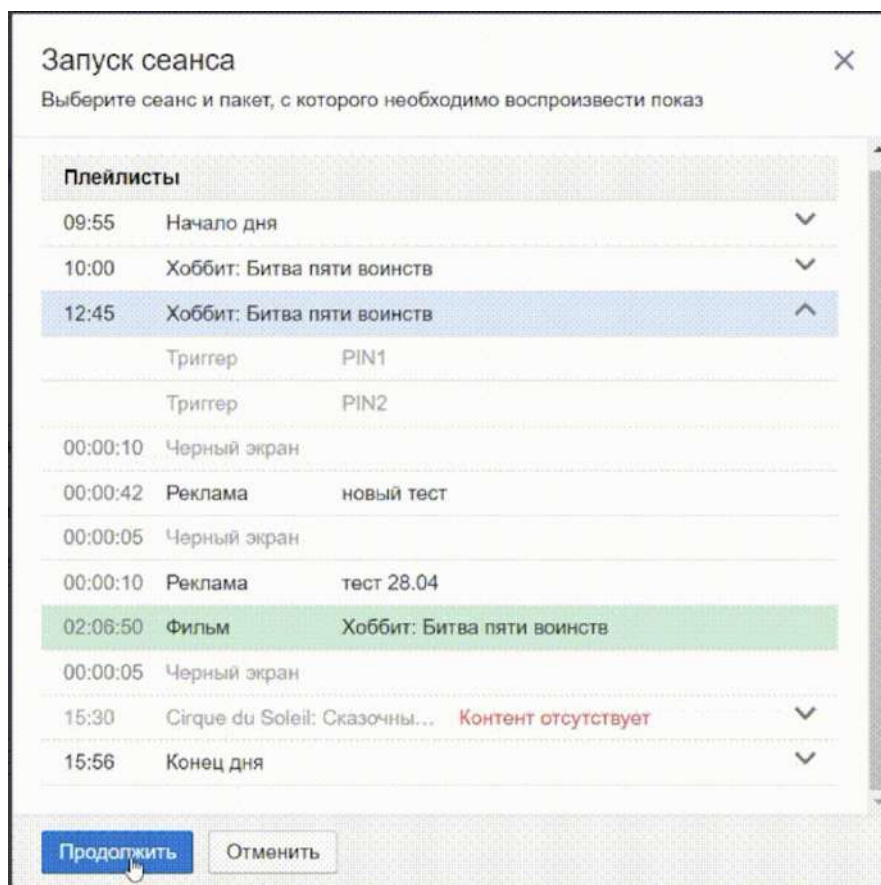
Запуск сеанса

Выберите сеанс и пакет, с которого необходимо воспроизвести показ

Плейлисты

| | | |
|---|---|---|
| 09:55 | Начало дня | |
| 10:00 | Хоббит: Битва пяти воинств | |
| 12:45 | Хоббит: Битва пяти воинств | |
| | Триггер | PIN1 |
| | Триггер | PIN2 |
| 00:00:10 | Черный экран | |
| 00:00:42 | Реклама | новый тест |
| 00:00:05 | Черный экран | |
| 00:00:10 | Реклама | тест 28.04 |
| 02:06:50 | Фильм | Хоббит: Битва пяти воинств |
| 00:00:05 | Черный экран | |
| 15:30 | Cirque du Soleil: Сказочны... | Контент отсутствует |
| 15:56 | Конец дня | |

Продолжить Отменить